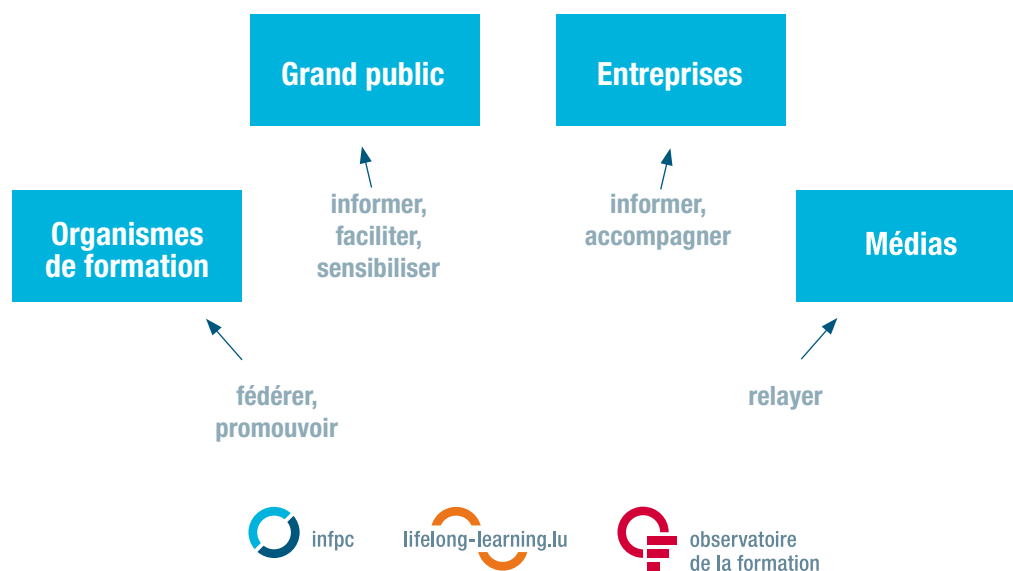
Grand public

Entreprises

Organismes de formation

informer, faciliter, sensibiliser

informer, accompagner

Médias

fédérer, promouvoir

relayer

infpc

lifelong-learning.lu

observatoire de la formation